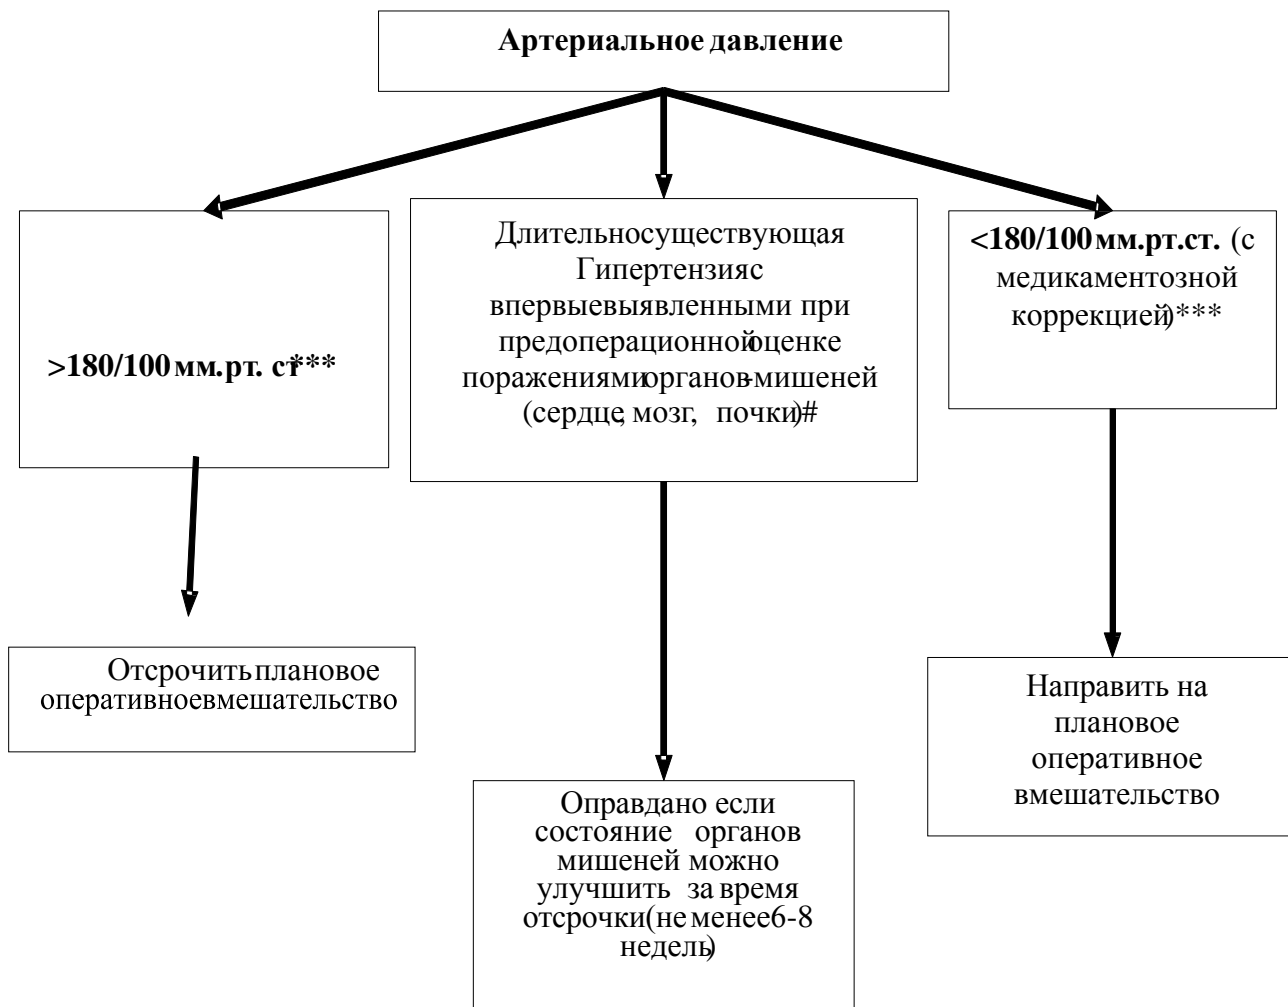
Артериальное давление

>180/100 мм.рт. ст***

Длительно существующая Гипертензия с впервые выявленными при предоперационной оценке поражениями органов-мишеней (сердце, мозг, почки)#

<180/100 мм.рт.ст. (с медикаментозной коррекцией)***

Отсрочить плановое оперативное вмешательство

Оправдано если состояние органов мишеней можно улучшить за время отсрочки (не менее 6-8 недель)

Направить на плановое оперативное вмешательство